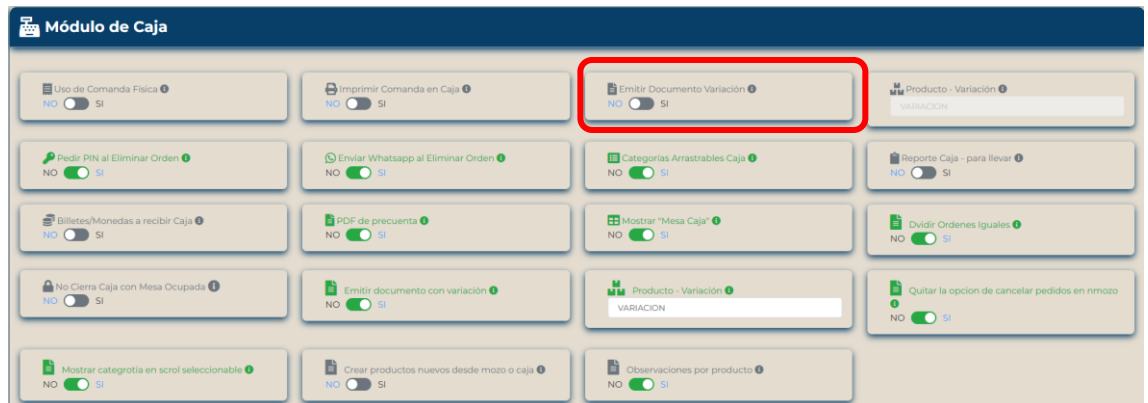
Módulo de Caja

Uso de Comanda Física
NO SI

Imprimir Comanda en Caja
NO SI

Emitir Documento Variación
NO SI

Producto - Variación
VARIACION

Pedir PIN al Eliminar Orden
NO SI

Enviar Whatsapp al Eliminar Orden
NO SI

Categorías Arrastrables Caja
NO SI

Reporte Caja - para llevar
NO SI

Billetes/Monedas a recibir Caja
NO SI

PDF de precuenta
NO SI

Mostrar "Mesa Caja"
NO SI

Dvidir Ordenes Iguales
NO SI

No Cierra Caja con Mesa Ocupada
NO SI

Emitir documento con variación
NO SI

Producto - Variación
VARIACION

Quitar la opcion de cancelar pedidos en nmozo
NO SI

Mostrar categrotia en scrol seleccionable
NO SI

Crear productos nuevos desde mozo o caja
NO SI

Observaciones por producto
NO SI